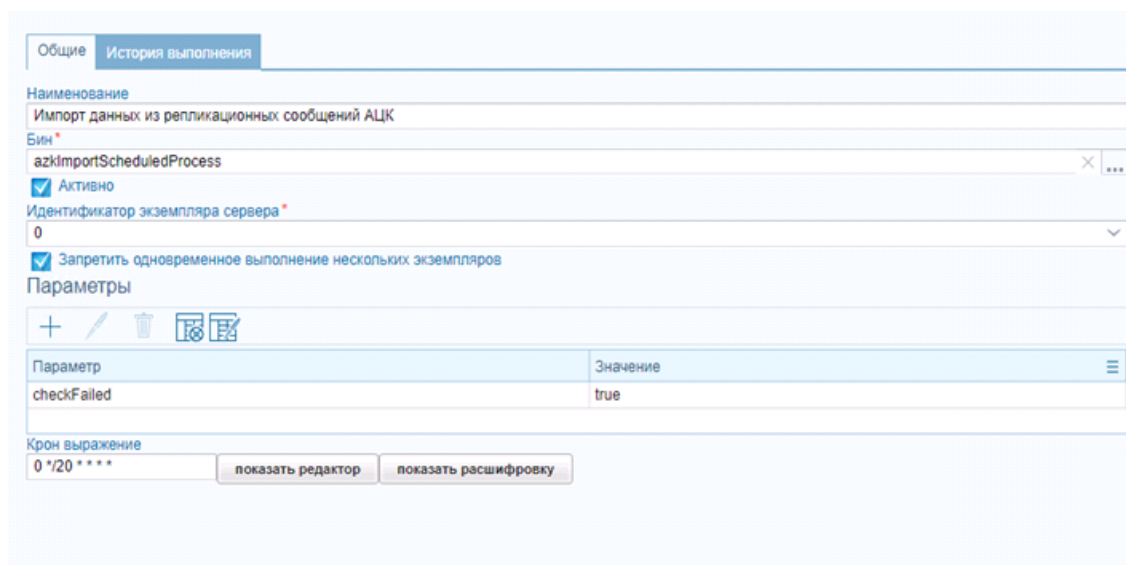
Общие История выполнения

Наименование
Импорт данных из репликационных сообщений АЦК

Бин*
azkImportScheduledProcess

Активно

Идентификатор экземпляра сервера*
0

Запретить одновременное выполнение нескольких экземпляров

Параметры

| Параметр | Значение |
|---|---|
| checkFailed | true |

Крон выражение
0 */20 * * * *

показать редактор показать расшифровку